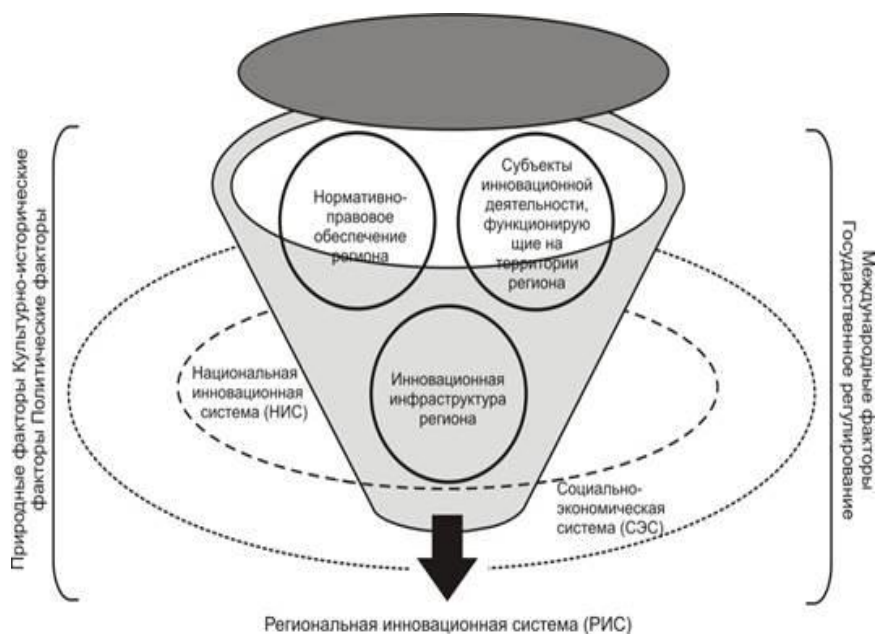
Природные факторы Культурно-исторические факторы Политические факторы

Нормативно-правовое обеспечение региона

Субъекты инновационной деятельности, функционирующие на территории региона

Национальная инновационная система (НИС)

Инновационная инфраструктура региона

Социально-экономическая система (СЭС)

Международные факторы Государственное регулирование

Региональная инновационная система (РИС)